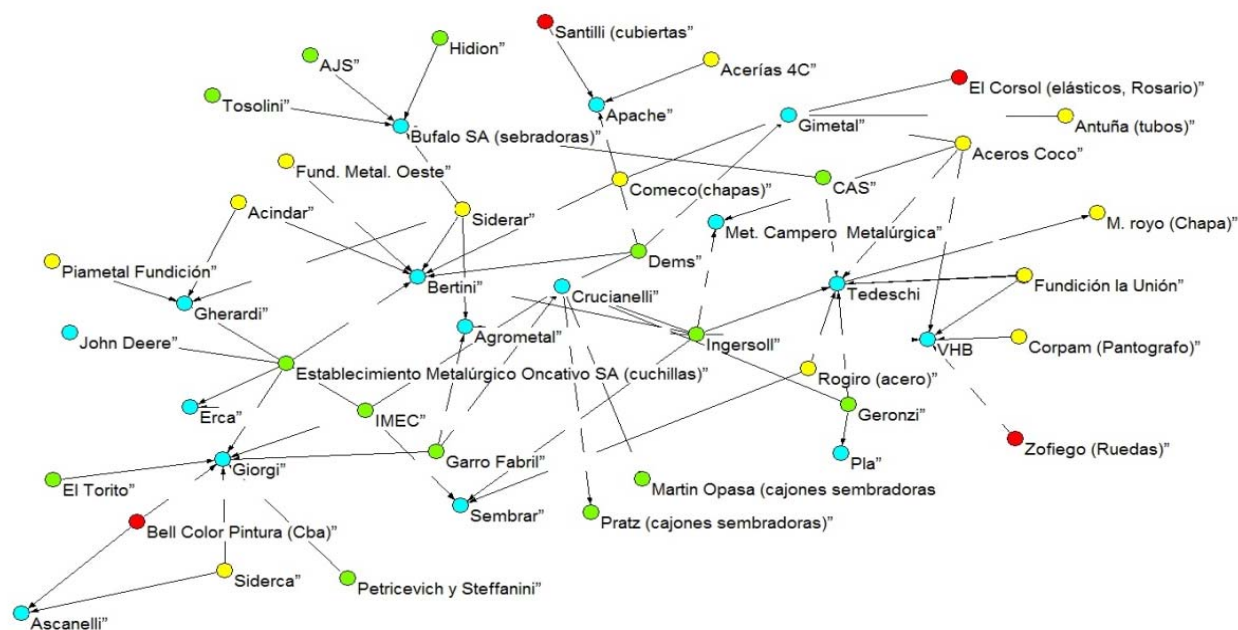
Santilli (cubiertas"
Hidion"
AJS"
Acerías 4C"
El Corsol (elásticos, Rosario)"
Tosolini"
Apache"
Bufalo SA (sebradoras)"
Gimetal"
Antuña (tubos)"
Aceros Coco"
Fund. Metal. Oeste"
CAS"
Comeco(chapas)"
Siderar"
Acindar"
Met. Campero Metalúrgica"
M. royo (Chapa)"
Dems"
Piametal Fundición"
Bertini"
Tedeschi
Fundición la Unión"
Gherardi"
Crucianelli"
Ingersoll"
John Deere"
Agrometal"
VHB
Corpam (Pantografo)"
Establecimiento Metalúrgico Oncativo SA (cuchillas)"
Rogiro (acero)"
Erca"
IMEC"
Geronzi"
Zofiego (Ruedas)"
Giorgi"
Garro Fabril"
Pla"
El Torito"
Martin Opasa (cajones sembradoras
Sembrar"
Bell Color Pintura (Cba)"
Pratz (cajones sembradoras)"
Siderca"
Petricevich y Steffanini"
Ascanelli"